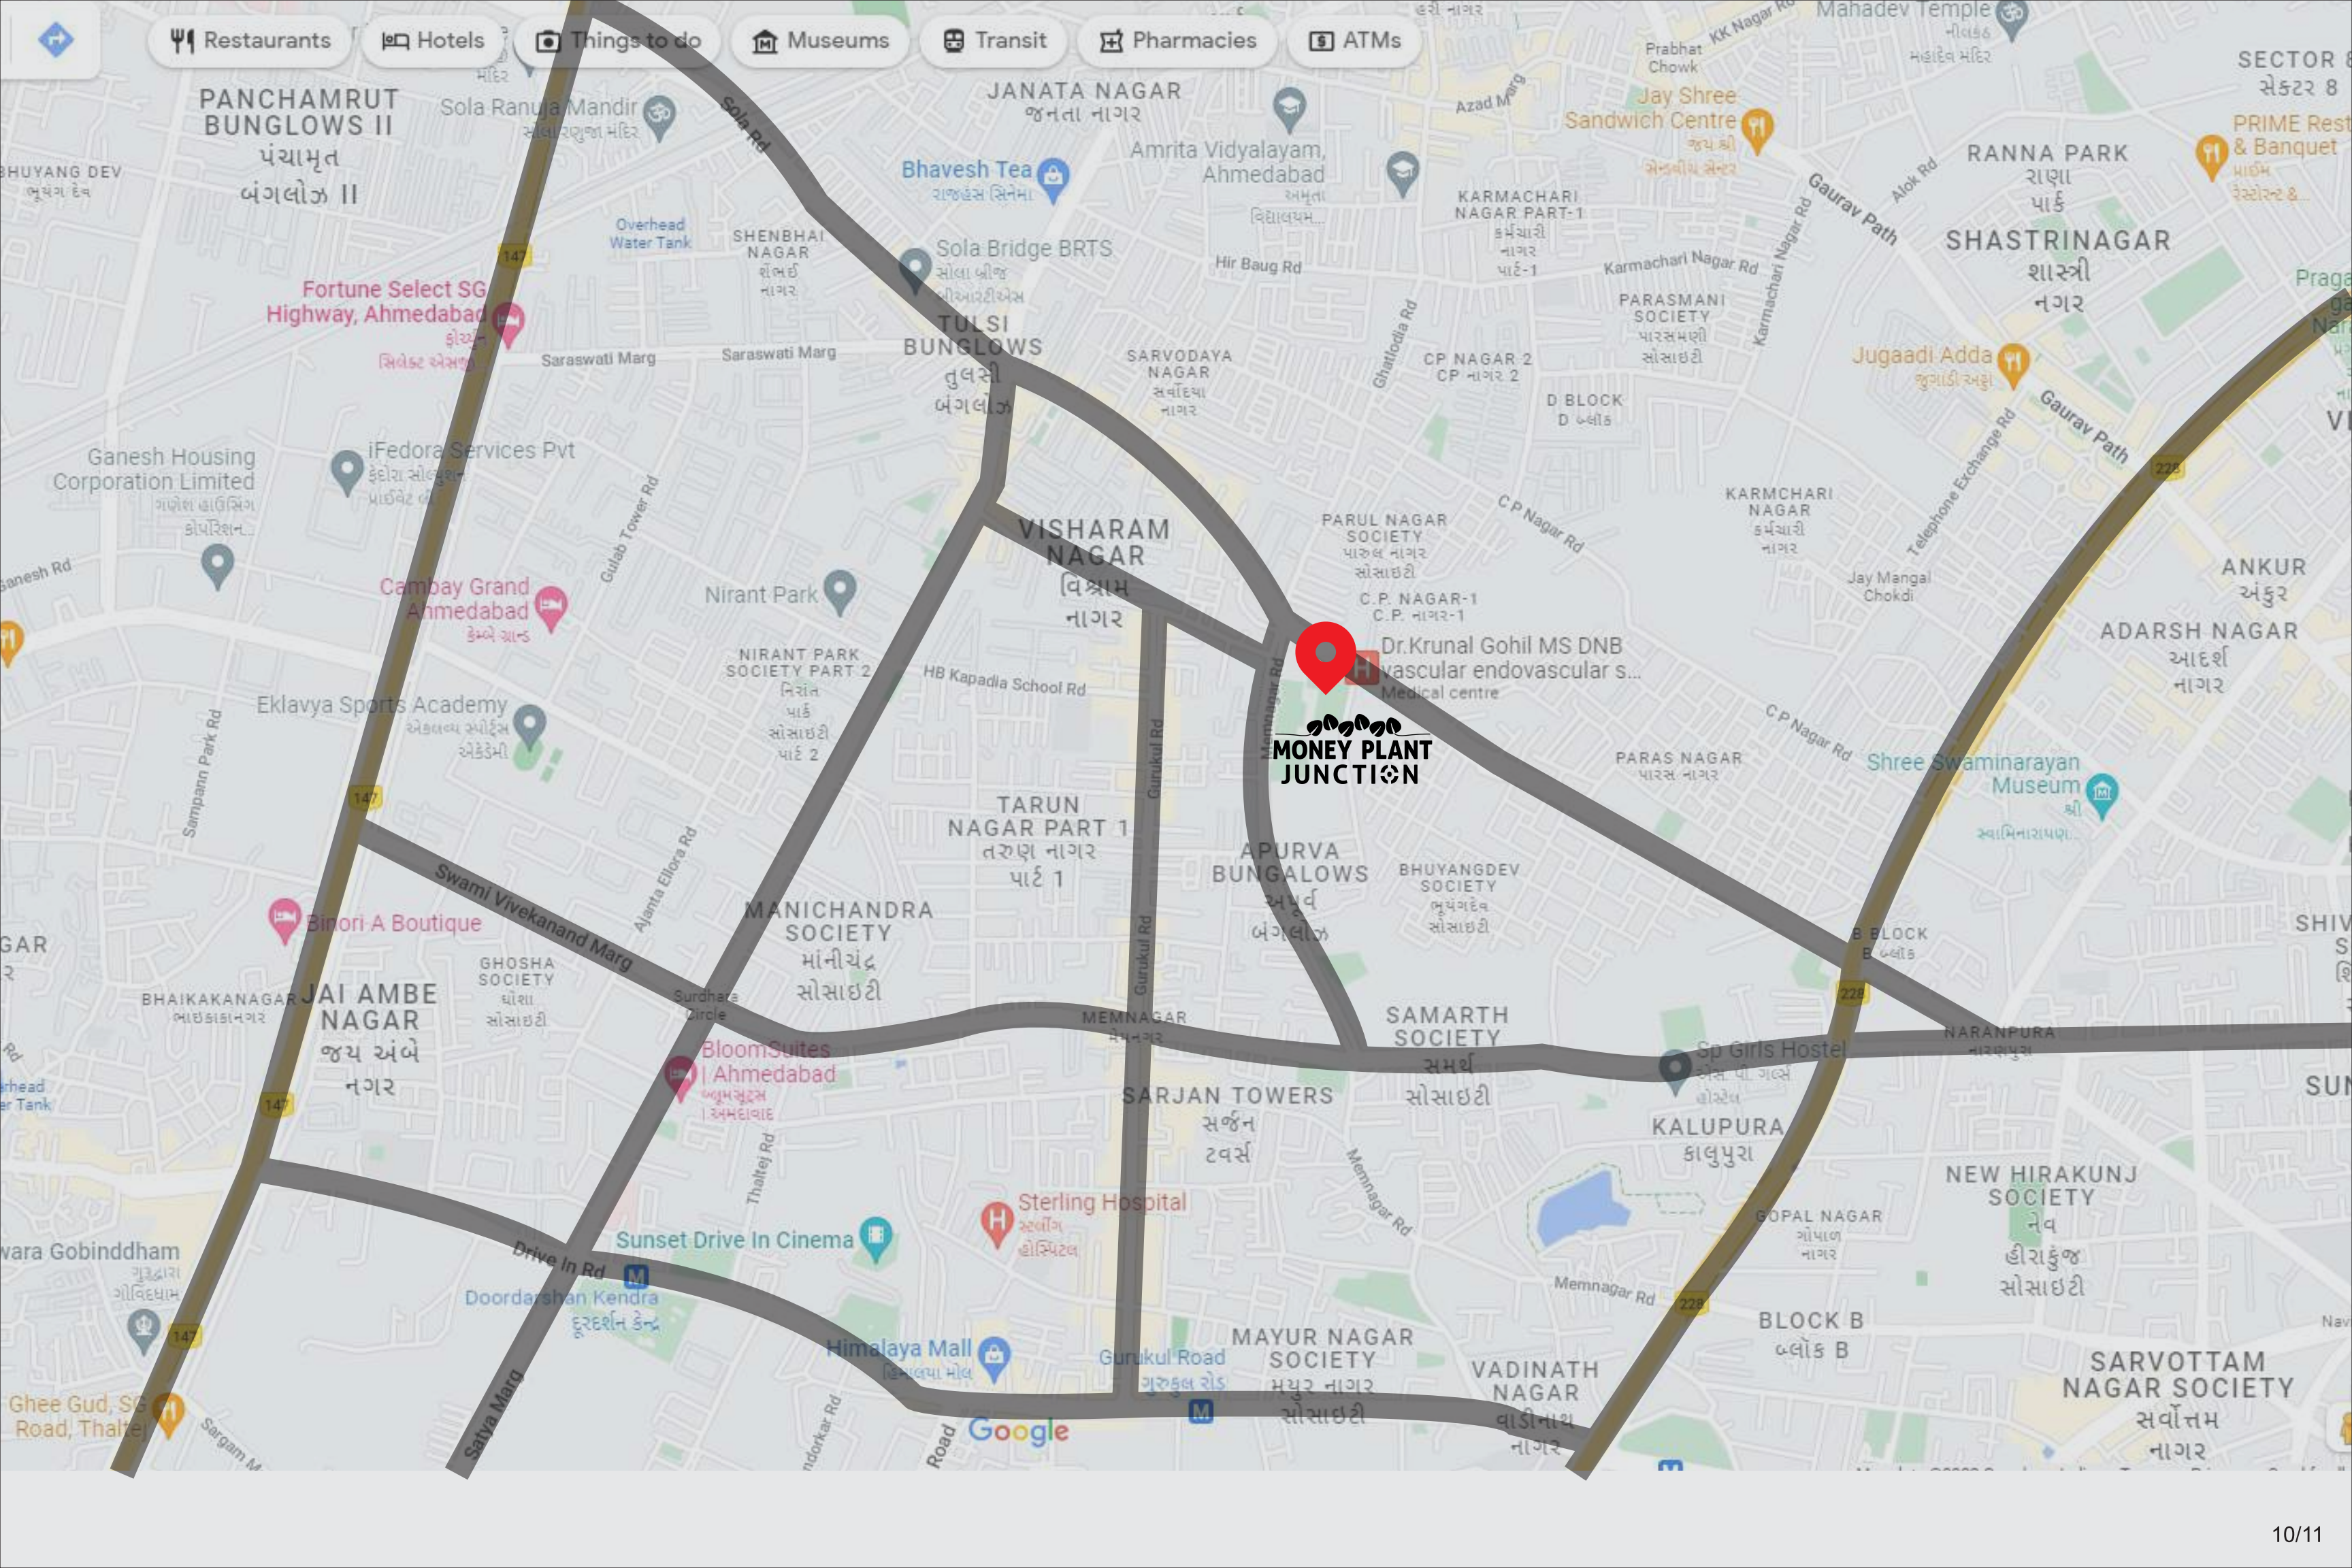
Restaurants Hotels Things to do Museums Transit Pharmacies ATMs

PANCHAMRUT BUNGLOWS II
પંચામૃત બંગ્લોઝ II

Sola Ranuja Mandir
સોલા રણુજા મંદિર

JANATA NAGAR
જનતા નાગર

Mahadev Temple
મહાદેવ મંદિર

Prabhat Chowk

KK Nagar Rd

SECTOR 8
સેક્ટર 8

Azad Marg

Jay Shree Sandwich Centre

PRIME Restaurant & Banquet

BHUYANG DEV
ભુયંગ દેવ

Sola Rd

Bhavesh Tea
રાજહંસ સિનેમા

Amrita Vidyalayam, Ahmedabad
અમૃતા વિદ્યાલયમ...

KARMACHARI NAGAR PART-1
કર્મચારી નગર પાર્ટ-1

RANNA PARK
રાણા પાર્ક

Gaurav Path

Alok Rd

SHASTRINAGAR
શાસ્ત્રી નગર

Overhead Water Tank

SHENBHAI NAGAR
શંભઈ નગર

Sola Bridge BRTS
સોલા બ્રીજ બીઆરટીએસ

Hir Baug Rd

Karmachari Nagar Rd

Fortune Select SG Highway, Ahmedabad
ફોર્ચ્યુન સિલેક્ટ એસજી

147

Saraswati Marg

Saraswati Marg

TULSI BUNGLOWS
તુલસી બંગ્લોઝ

SARVODAYA NAGAR
સર્વોદયા નાગર

Ghatlodia Rd

CP NAGAR 2
CP નાગર 2

PARASMANI SOCIETY
પારસમણી સોસાયટી

Jugaadi Adda
જુગાડી અડ્ડા

D BLOCK
D બ્લોક

Ganesh Housing Corporation Limited
ગણેશ હાઉસિંગ કોર્પોરેશન...

iFedora Services Pvt
ફેડોરા સોલ્યુશન્સ પ્રાઈવેટ લિ

Ganesh Rd

Gulab Tower Rd

VISHARAM NAGAR
વિશ્રામ નાગર

PARUL NAGAR SOCIETY
પારુલ નાગર સોસાયટી

C P Nagar Rd

KARMCHARI NAGAR
કર્મચારી નાગર

Telephone Exchange Rd

228

ANKUR
અંકુર

Cambay Grand Ahmedabad
કેમ્બે ગ્રાન્ડ

Nirant Park

C.P. NAGAR-1
C.P. નાગર-1

Jay Mangal Chokdi

ADARSH NAGAR
આદર્શ નાગર

Dr.Krunal Gohil MS DNB vascular endovascular s...
Medical centre

NIRANT PARK SOCIETY PART 2
નિરાંત પાર્ક સોસાઇટી પાર્ટ 2

HB Kapadia School Rd

Memnagar Rd

MONEY PLANT JUNCTION

Eklavya Sports Academy
એકલવ્ય સ્પોર્ટ્સ એકેડમી

Gurukul Rd

C P Nagar Rd

PARAS NAGAR
પારસ નાગર

Shree Swaminarayan Museum
સ્વામિનારાયણ...

Sampann Park Rd

TARUN NAGAR PART 1
તરુણ નાગર પાર્ટ 1

APURVA BUNGALOWS
અપૂર્વ બંગ્લોઝ

BHUYANGDEV SOCIETY
ભુયંગદેવ સોસાઇટી

Swami Vivekanand Marg

Ajanta Ellora Rd

MANICHANDRA SOCIETY
માંનીચંદ્ર સોસાઇટી

Binori A Boutique

B BLOCK
B બ્લોક

SHIV

GHOSHA SOCIETY
ઘોશા સોસાઇટી

BHAIKAKANAGAR
ભાઇકાકાનગર

JAI AMBE NAGAR
જય અંબે નગર

Surdhara Circle

MEMNAGAR
મેમનગર

Gurukul Rd

SAMARTH SOCIETY
સમર્થ સોસાઇટી

Sp Girls Hostel
એસ. પી. ગર્લ્સ હોસ્ટેલ

NARANPURA
નારણપુરા

BloomSuites | Ahmedabad
બ્લુમસૂટ્સ | અમદાવાદ

SARJAN TOWERS
સર્જન ટવર્સ

KALUPURA
કાલુપુરા

Thaltej Rd

Sterling Hospital
સ્ટર્લિંગ હોસ્પિટલ

Memnagar Rd

NEW HIRAKUNJ SOCIETY
નેવ હીરાકુંજ સોસાઇટી

GOPAL NAGAR
ગોપાલ નાગર

Gurudwara Gobinddham
ગુરુદ્વારા ગોવિંદધામ

Drive In Rd

Sunset Drive In Cinema

Doordarshan Kendra
દૂરદર્શન કેન્દ્ર

Memnagar Rd

BLOCK B
બ્લોક B

MAYUR NAGAR SOCIETY
મયુર નાગર સોસાઇટી

VADINATH NAGAR
વાડીનાથ નાગર

Himalaya Mall
હિમાલયા મોલ

Gurukul Road
ગુરુકુલ રોડ

SARVOTTAM NAGAR SOCIETY
સર્વોત્તમ નાગર

Ghee Gud, SG Road, Thaltej

Satya Marg

Sargam M

Google

Road

10/11